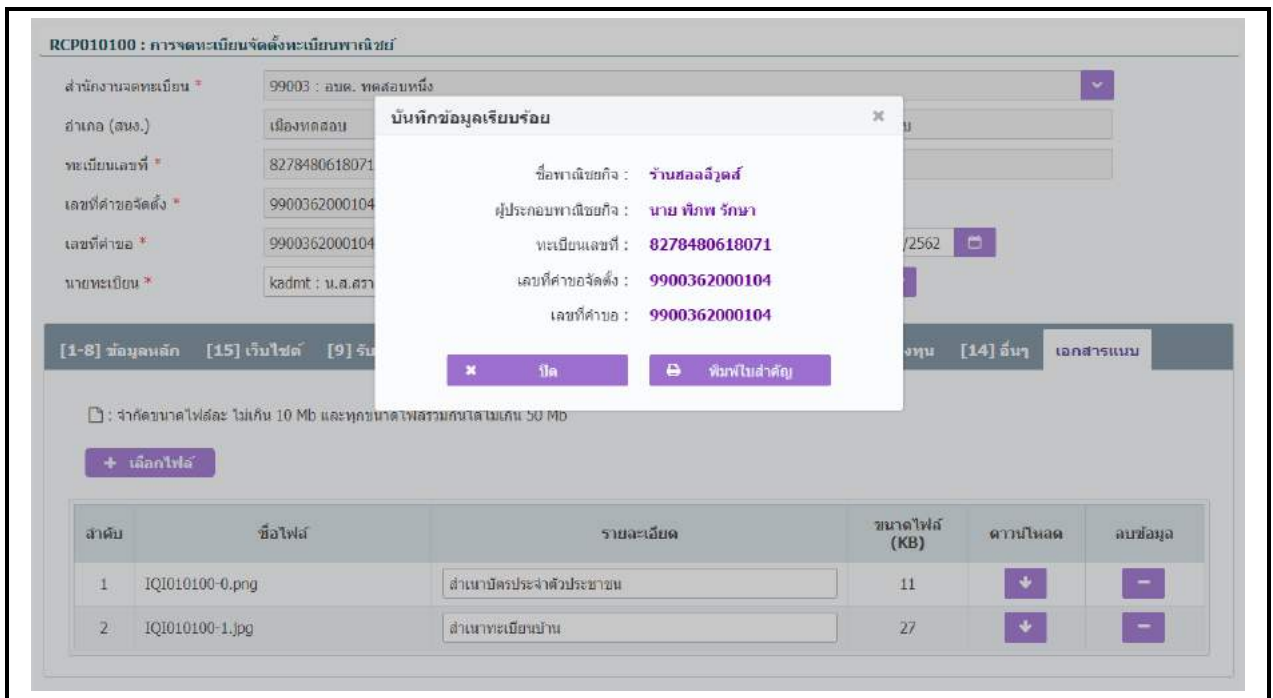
RCP010100 : การจดทะเบียนจัดตั้งทะเบียนพาณิชย์

สำนักงานจดทะเบียน * 99003 : อบต. ทดสอบหนึ่ง

อำเภอ (สนง.) เมืองทดสอบ

ทะเบียนเลขที่ * 8278480618071

เลขที่คำขอจัดตั้ง * 9900362000104

เลขที่คำขอ * 9900362000104 /2562

นายทะเบียน * kadmt : น.ส.สรา

บันทึกข้อมูลเรียบร้อย ×

ชื่อพาณิชยกิจ : ร้านฮอลลีวูดส์

ผู้ประกอบพาณิชยกิจ : นาย พิภพ รักษา

ทะเบียนเลขที่ : 8278480618071

เลขที่คำขอจัดตั้ง : 9900362000104

เลขที่คำขอ : 9900362000104

× ปิด

พิมพ์ใบสำคัญ

[1-8] ข้อมูลหลัก [15] เว็บไซต์ [9] รับ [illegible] ทุน [14] อื่นๆ เอกสารแนบ

: จำกัดขนาดไฟล์ละ ไม่เกิน 10 Mb และทุกขนาดไฟล์รวมกันได้ไม่เกิน 50 Mb

+ เลือกไฟล์

| ลำดับ | ชื่อไฟล์ | รายละเอียด | ขนาดไฟล์ (KB) | ดาวน์โหลด | ลบข้อมูล |
|---|---|---|---|---|---|
| 1 | IQI010100-0.png | สำเนาบัตรประจำตัวประชาชน | 11 | | |
| 2 | IQI010100-1.jpg | สำเนาทะเบียนบ้าน | 27 | | |